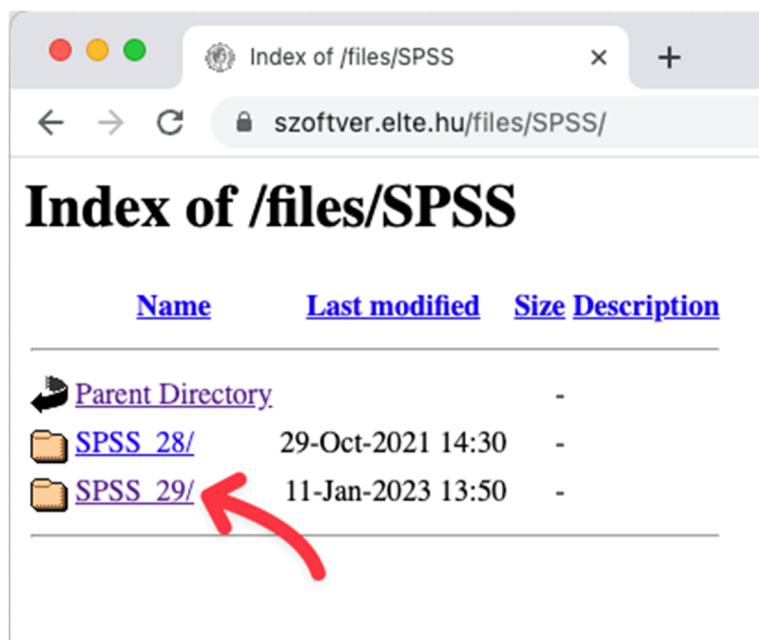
Index of /files/SPSS ×

szoftver.elte.hu/files/SPSS/

# Index of /files/SPSS

| Name | Last modified | Size | Description |
|---|---|---|---|
| Parent Directory | | - | |
| SPSS_28/ | 29-Oct-2021 14:30 | - | |
| SPSS_29/ | 11-Jan-2023 13:50 | - | |